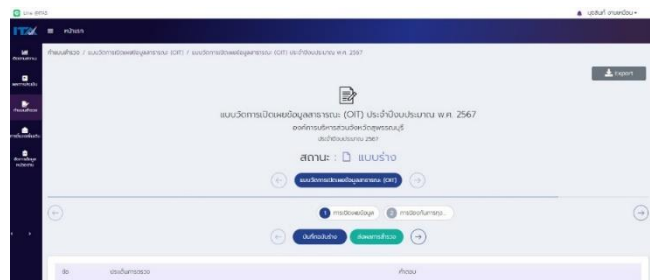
ITAS

ประเมินที่ ตามแบบไปรษ

หน้าแรก

หน้าแรก

ตรวจสอบ

ประเมิน

ตั้งค่า

ตั้งค่าข้อมูล

หน่วยงาน

ทำแบบสำรวจ / แบบวัดการเปิดเผยข้อมูลสาธารณะ (OIT) / แบบวัดการเปิดเผยข้อมูลสาธารณะ (OIT) ประจำปีงบประมาณ พ.ศ. 2567

Export

แบบวัดการเปิดเผยข้อมูลสาธารณะ (OIT) ประจำปีงบประมาณ พ.ศ. 2567

องค์การบริหารส่วนจังหวัดสุพรรณบุรี

ประจำปีงบประมาณ 2567

สถานะ : แบบร่าง

แบบวัดการเปิดเผยข้อมูลสาธารณะ (OIT)

1 การเปิดเผยข้อมูล

2 การป้องกันการทุจ...

บันทึกฉบับร่าง

ส่งผลการสำรวจ

ข้อ

ประเด็นการตรวจ

คำตอบ